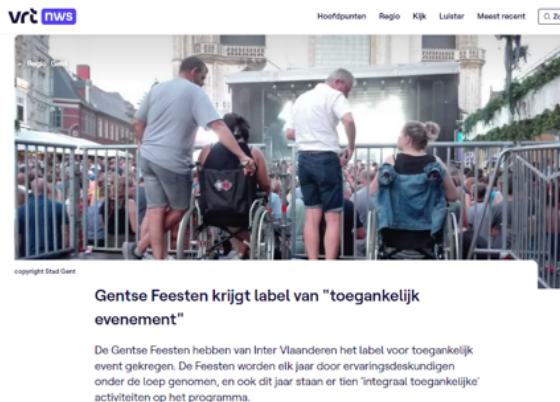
vrt nws

Hoofdpunten Regio Kijk Luister Meest recent Zo

Regio Gent

copyright Stad Gent

Gentse Feesten krijgt label van "toegankelijk evenement"

De Gentse Feesten hebben van Inter Vlaanderen het label voor toegankelijk event gekregen. De Feesten worden elk jaar door ervaringsdeskundigen onder de loep genomen, en ook dit jaar staan er tien 'integraal toegankelijke' activiteiten op het programma.